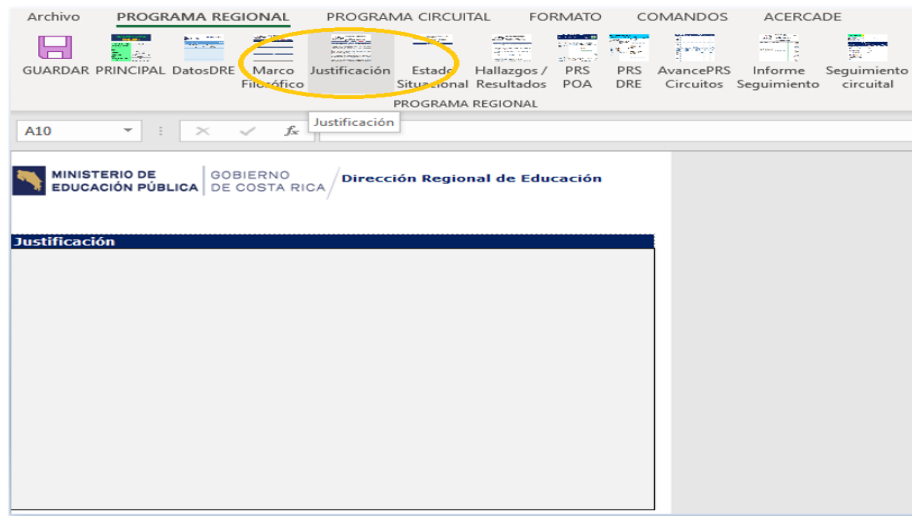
Archivo PROGRAMA REGIONAL PROGRAMA CIRCUITAL FORMATO COMANDOS ACERCADE

GUARDAR PRINCIPAL DatosDRE Marco Filosófico Justificación Estado Situacional Hallazgos / Resultados PRS POA PRS DRE AvancePRS Circuitos Informe Seguimiento Seguimiento circuital

PROGRAMA REGIONAL

A10

Justificación

MINISTERIO DE EDUCACIÓN PÚBLICA GOBIERNO DE COSTA RICA Dirección Regional de Educación

Justificación